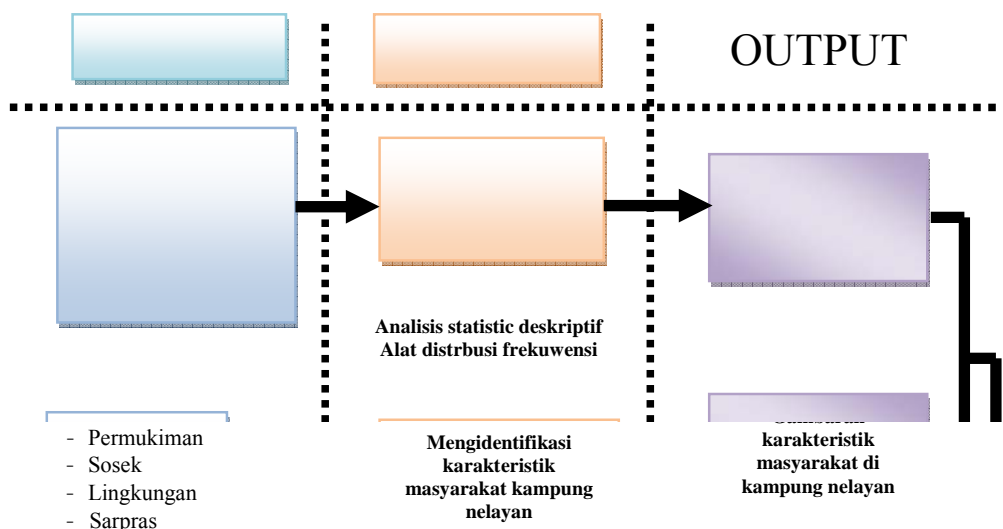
OUTPUT

Analisis statistic deskriptif
Alat distrbusi frekuwensi

- Permukiman
- Sosek
- Lingkungan
- Sarpras

Mengidentifikasi karakteristik masyarakat kampung nelayan

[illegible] karakteristik masyarakat di kampung nelayan